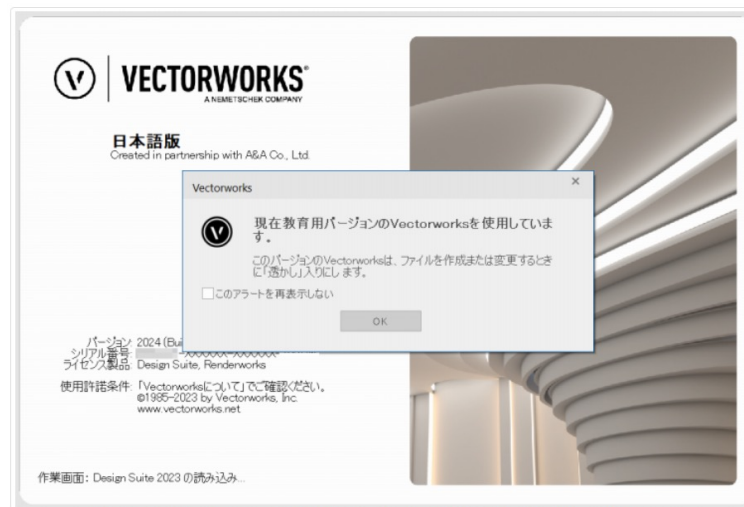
VECTORWORKS®
A NEMETSCHEK COMPANY

日本語版
Created in partnership with A&A Co., Ltd.

Vectorworks
×

現在教育用バージョンのVectorworksを使用しています。

このバージョンのVectorworksは、ファイルを作成または変更するときに「透かし」入りにします。

このアラートを再表示しない

OK

バージョン: 2024 (Bui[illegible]
シリアル番号: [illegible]-XXXXXX-XXXXXX-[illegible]
ライセンス製品: Design Suite, Renderworks

使用許諾条件: 「Vectorworksについて」でご確認ください。
©1985–2023 by Vectorworks, Inc.
www.vectorworks.net

作業画面: Design Suite 2023 の読み込み...